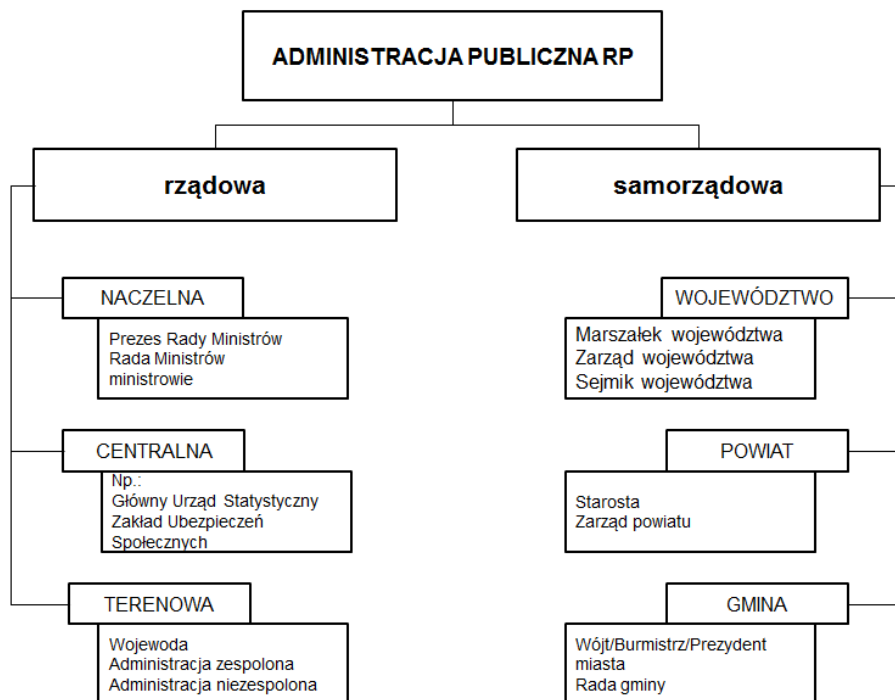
ADMINISTRACJA PUBLICZNA RP

rządowa

NACZELNA

Prezes Rady Ministrów
Rada Ministrów
ministrowie

CENTRALNA

Np.:
Główny Urząd Statystyczny
Zakład Ubezpieczeń Społecznych

TERENOWA

Wojewoda
Administracja zespolona
Administracja niezespolona

samorządowa

WOJEWÓDZTWO

Marszałek województwa
Zarząd województwa
Sejmik województwa

POWIAT

Starosta
Zarząd powiatu

GMINA

Wójt/Burmistrz/Prezydent miasta
Rada gminy